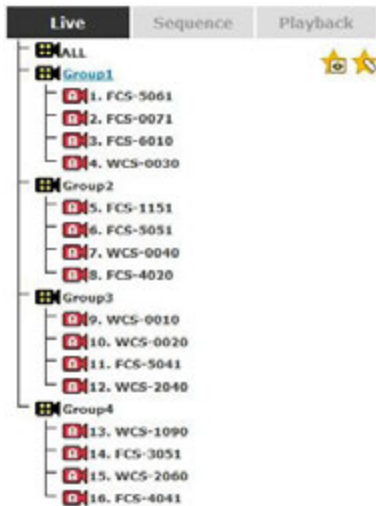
Live
Sequence
Playback

ALL
Group1
1. FCS-5061
2. FCS-0071
3. FCS-6010
4. WCS-0030
Group2
5. FCS-1151
6. FCS-5051
7. WCS-0040
8. FCS-4020
Group3
9. WCS-0010
10. WCS-0020
11. FCS-5041
12. WCS-2040
Group4
13. WCS-1090
14. FCS-3051
15. WCS-2060
16. FCS-4041